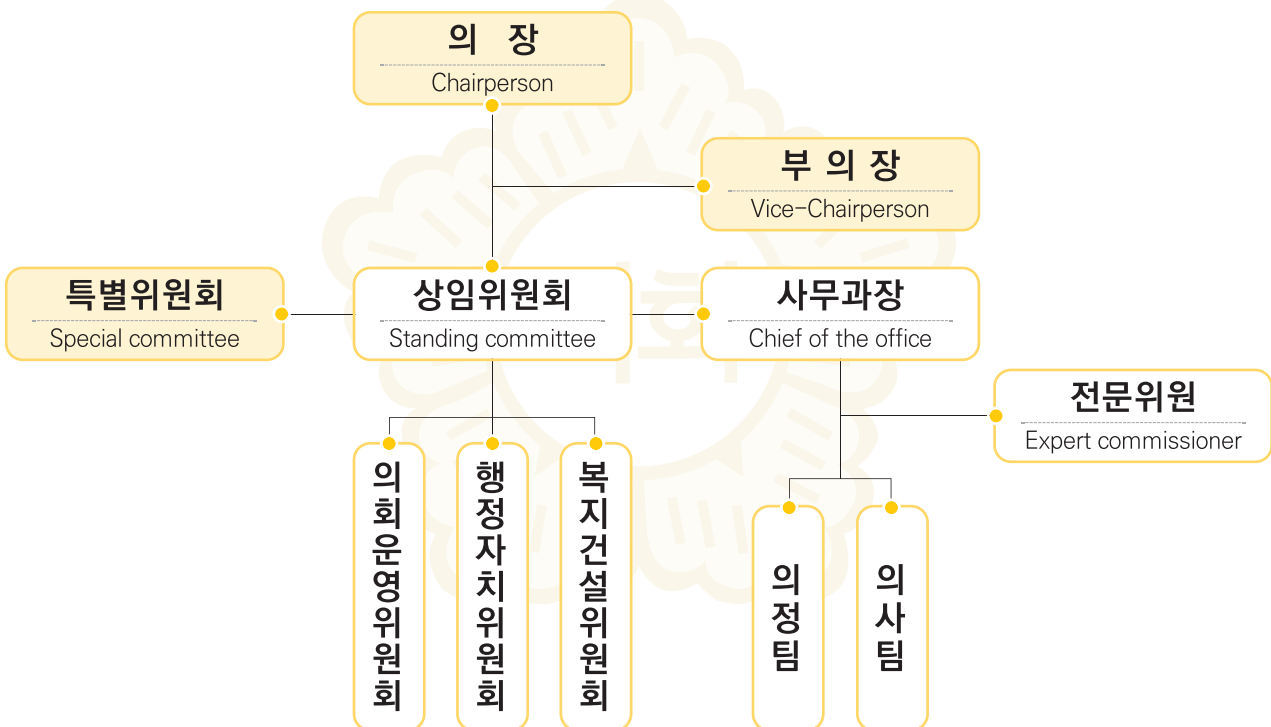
의 장
Chairperson

부 의 장
Vice-Chairperson

특별위원회
Special committee

상임위원회
Standing committee

사무과장
Chief of the office

전문위원
Expert commissioner

의회운영위원회

행정자치위원회

복지건설위원회

의정팀

의사팀